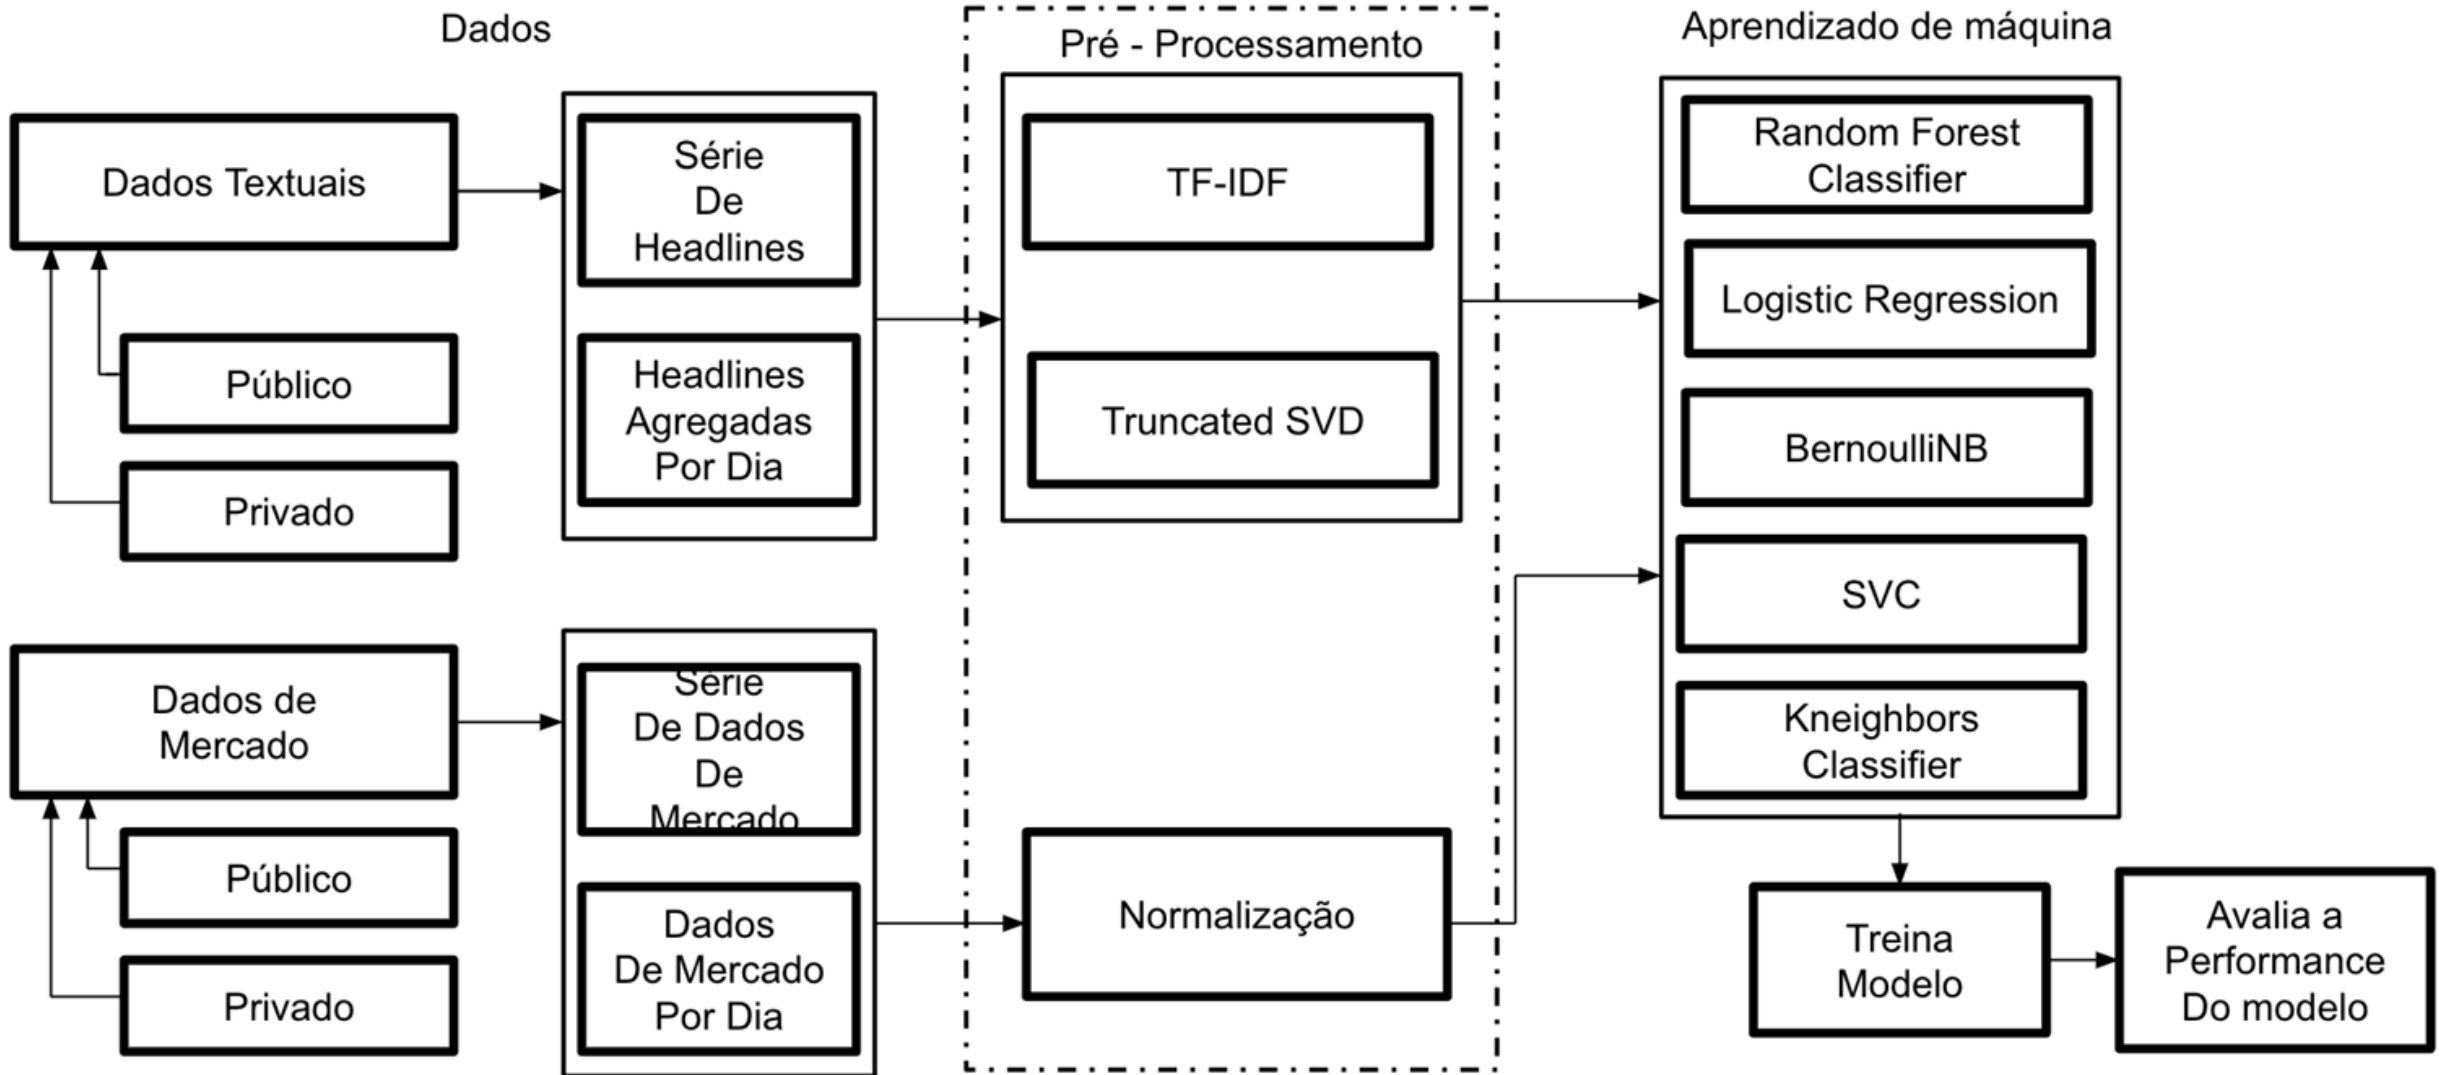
Dados

Dados Textuais

Público

Privado

Série De Headlines

Headlines Agregadas Por Dia

Dados de Mercado

Público

Privado

Série De Dados De Mercado

Dados De Mercado Por Dia

Pré - Processamento

TF-IDF

Truncated SVD

Normalização

Aprendizado de máquina

Random Forest Classifier

Logistic Regression

BernoulliNB

SVC

Kneighbors Classifier

Treina Modelo

Avalia a Performance Do modelo